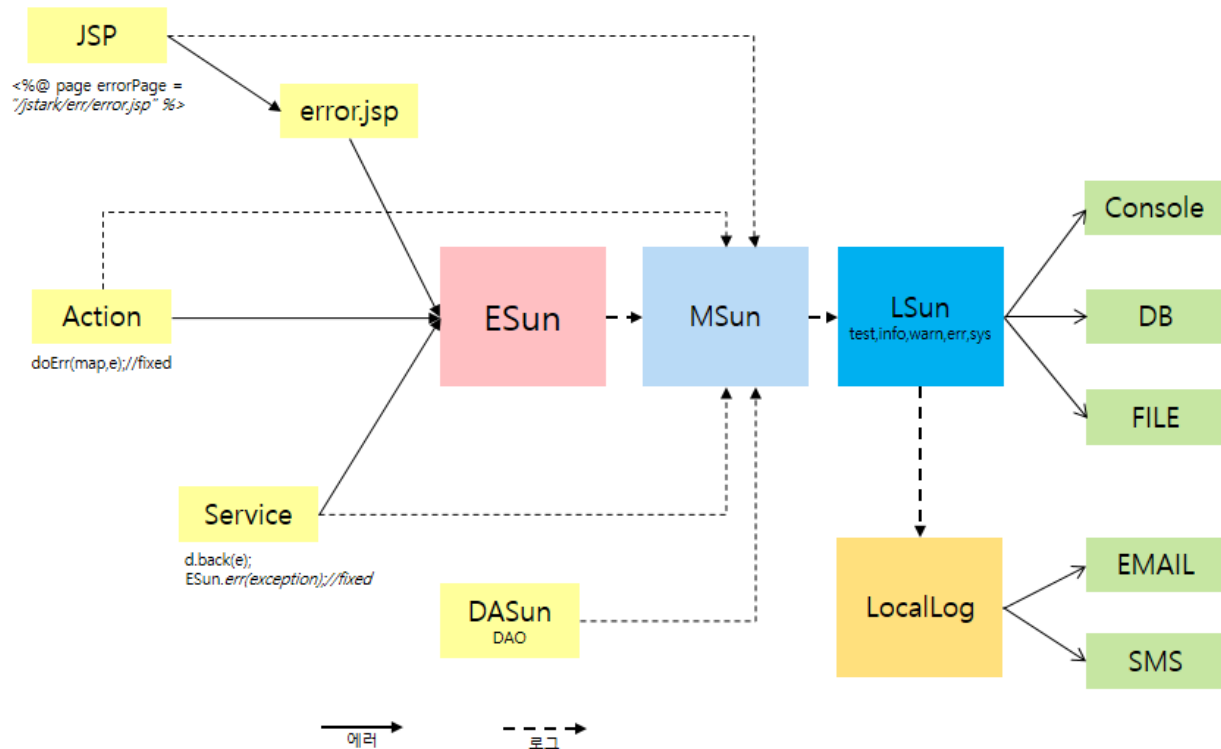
JSP

<%@ page errorPage = "/jstark/err/error.jsp" %>

error.jsp

Action

doErr(map,e);//fixed

ESun

MSun

LSun
test,info,warn,err,sys

Console

DB

FILE

Service

d.back(e);
ESun.err(exception);//fixed

DASun
DAO

LocalLog

EMAIL

SMS

에러

로그